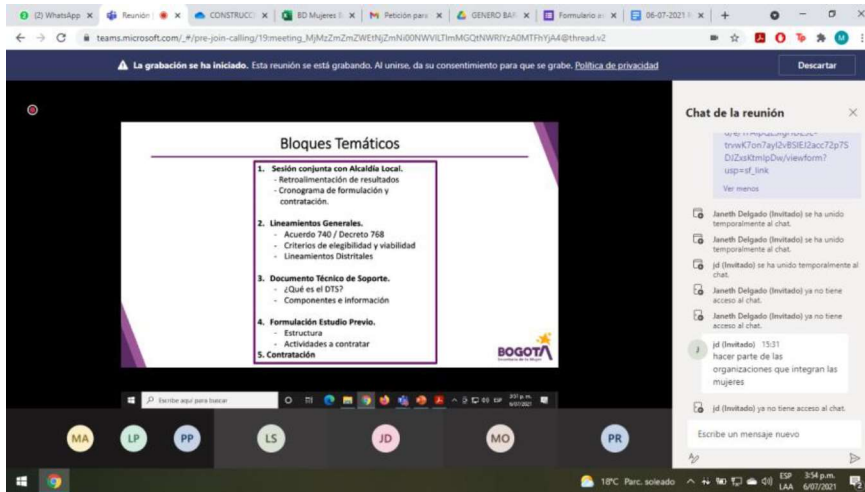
(2) WhatsApp × Reunión × CONSTRUCC × BD Mujeres × Petición para × GENERO BAR × Formulario × 06-07-2021 ×

teams.microsoft.com/_#/pre-join-calling/19:meeting_MjMzZmZmZWEtNjZmNi00NWVlLTlmMGQtNWRlYzA0MTFhYjA4@thread.v2

La grabación se ha iniciado. Esta reunión se está grabando. Al unirse, da su consentimiento para que se grabe. Política de privacidad

Descartar

Bloques Temáticos

1. Sesión conjunta con Alcaldía Local.
- Retroalimentación de resultados
- Cronograma de formulación y contratación.

2. Lineamientos Generales.
- Acuerdo 740 / Decreto 768
- Criterios de elegibilidad y viabilidad
- Lineamientos Distritales

3. Documento Técnico de Soporte.
- ¿Qué es el DTS?
- Componentes e información

4. Formulación Estudio Previo.
- Estructura
- Actividades a contratar
5. Contratación

BOGOTÁ

Escribe aquí para buscar

Chat de la reunión

trvwK7on7ayI2vBSIEI2acc72p7S DJZxsKtmlpDw/viewform?usp=sf_link

Ver menos

Janeth Delgado (Invitado) se ha unido temporalmente al chat.

Janeth Delgado (Invitado) se ha unido temporalmente al chat.

jd (Invitado) se ha unido temporalmente al chat.

Janeth Delgado (Invitado) ya no tiene acceso al chat.

Janeth Delgado (Invitado) ya no tiene acceso al chat.

jd (Invitado) 15:31
hacer parte de las organizaciones que integran las mujeres

jd (Invitado) ya no tiene acceso al chat.

Escribe un mensaje nuevo

MA LP PP LS JD MO PR

18°C Parc. soleado ESP LAA 3:54 p.m. 6/07/2021